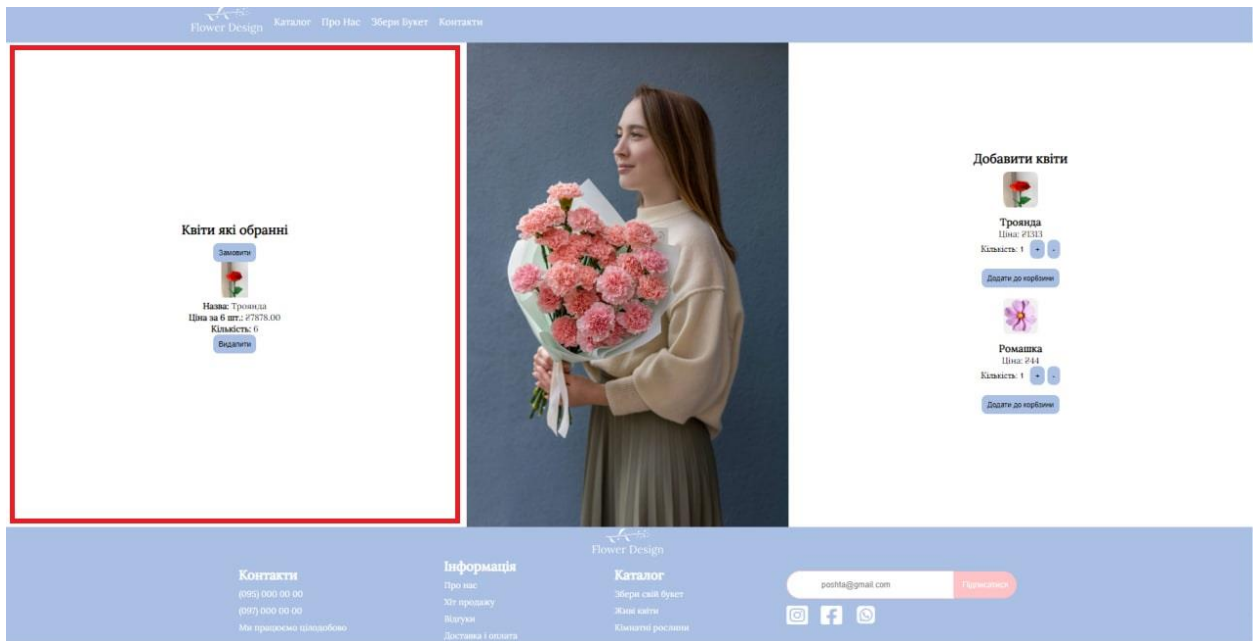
Flower Design Каталог Про Нас Збери Букет Контакти

Квіти які обранні
Замовити
Назва: Троянда
Ціна за 6 шт.: ₴7878.00
Кількість: 6
Видалити

Добавити квіти
Троянда
Ціна: ₴1313
Кількість: 1 + -
Додати до корзини
Ромашка
Ціна: ₴44
Кількість: 1 + -
Додати до корзини

Flower Design

Контакти
(095) 000 00 00
(097) 000 00 00
Ми працюємо цілодобово

Інформація
Про нас
Хіт продажу
Відгуки
Доставка і оплата

Каталог
Збери свій букет
Живі квіти
Кімнатні рослини

poshta@gmail.com
Підписатися